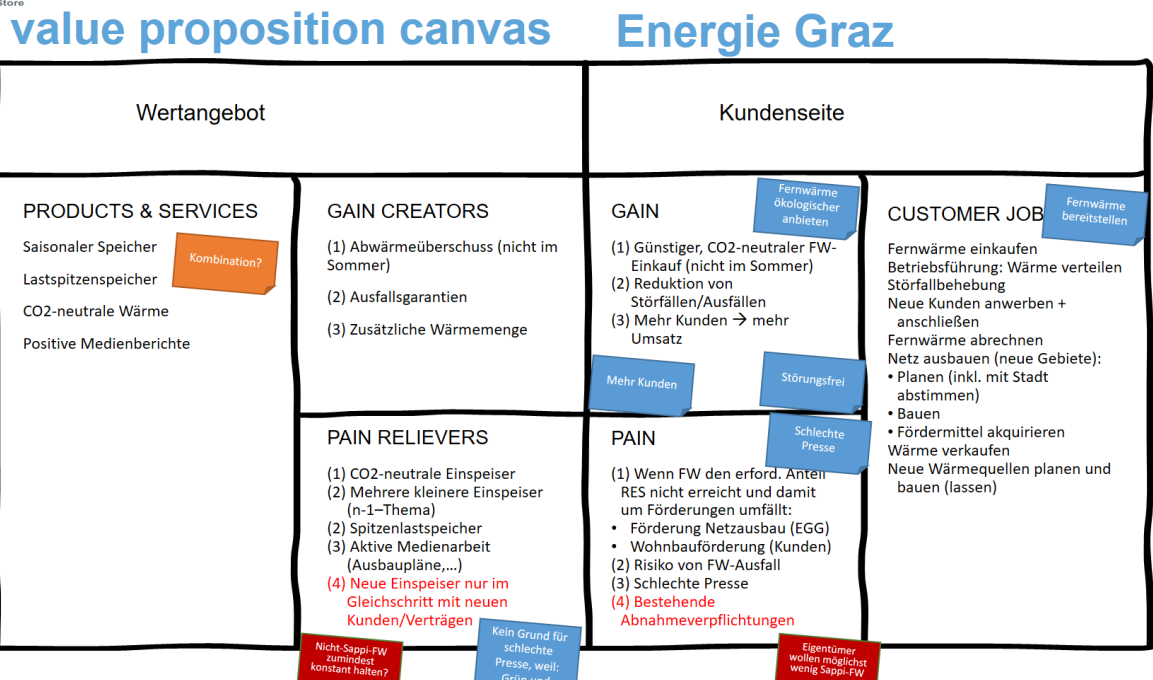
Store

value proposition canvas Energie Graz

Wertangebot

Kundenseite

PRODUCTS & SERVICES

Saisonaler Speicher

Lastspitzenspeicher

CO2-neutrale Wärme

Positive Medienberichte

Kombination?

GAIN CREATORS

(1) Abwärmeüberschuss (nicht im Sommer)

(2) Ausfallsgarantien

(3) Zusätzliche Wärmemenge

GAIN

Fernwärme ökologischer anbieten

(1) Günstiger, CO2-neutraler FW-Einkauf (nicht im Sommer)
(2) Reduktion von Störfällen/Ausfällen
(3) Mehr Kunden → mehr Umsatz

Mehr Kunden

Störungsfrei

CUSTOMER JOB

Fernwärme bereitstellen

Fernwärme einkaufen
Betriebsführung: Wärme verteilen
Störfallbehebung
Neue Kunden anwerben + anschließen
Fernwärme abrechnen
Netz ausbauen (neue Gebiete):
• Planen (inkl. mit Stadt abstimmen)
• Bauen
• Fördermittel akquirieren
Wärme verkaufen
Neue Wärmequellen planen und bauen (lassen)

PAIN RELIEVERS

(1) CO2-neutrale Einspeiser
(2) Mehrere kleinere Einspeiser (n-1–Thema)
(2) Spitzenlastspeicher
(3) Aktive Medienarbeit (Ausbaupläne,…)
(4) Neue Einspeiser nur im Gleichschritt mit neuen Kunden/Verträgen

PAIN

Schlechte Presse

(1) Wenn FW den erford. Anteil RES nicht erreicht und damit um Förderungen umfällt:
• Förderung Netzausbau (EGG)
• Wohnbauförderung (Kunden)
(2) Risiko von FW-Ausfall
(3) Schlechte Presse
(4) Bestehende Abnahmeverpflichtungen

Nicht-Sappi-FW zumindest konstant halten?

Kein Grund für schlechte Presse, weil: Grün und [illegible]

Eigentümer wollen möglichst wenig Sappi-FW